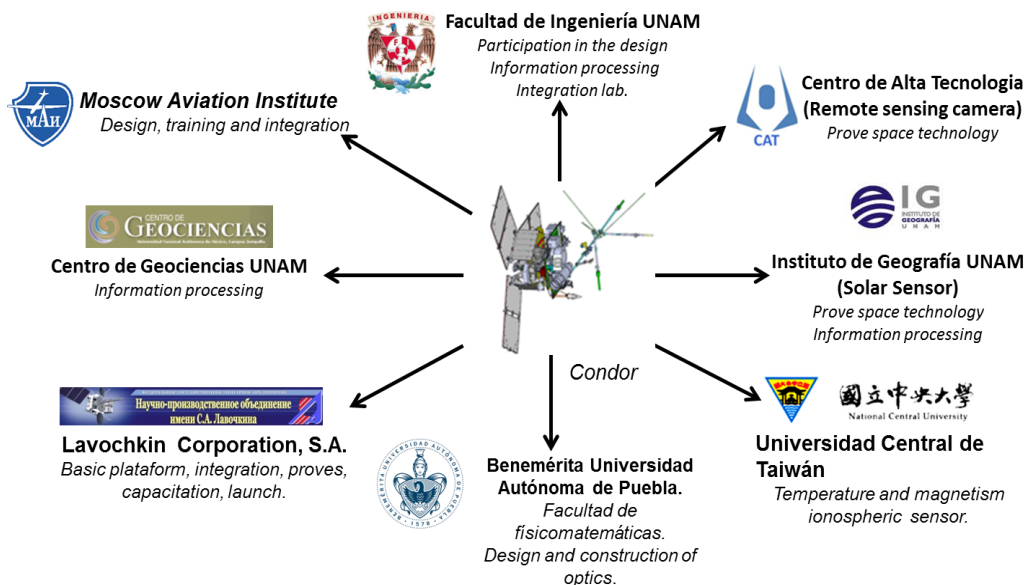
INGENIERIA

Facultad de Ingeniería UNAM
Participation in the design
Information processing
Integration lab.

МАИ

Moscow Aviation Institute
Design, training and integration

CAT

Centro de Alta Tecnologia
(Remote sensing camera)
Prove space technology

CENTRO DE GEOCIENCIAS

Centro de Geociencias UNAM
Information processing

IG INSTITUTO DE GEOGRAFÍA UNAM

Instituto de Geografía UNAM
(Solar Sensor)
Prove space technology
Information processing

Condor

Научно-производственное объединение имени С.А. Лавочкина

Lavochkin Corporation, S.A.
Basic plataform, integration, proves, capacitation, launch.

BENEMÉRITA UNIVERSIDAD AUTÓNOMA DE PUEBLA 1578

Benemérita Universidad Autónoma de Puebla.
Facultad de físicomatemáticas.
Design and construction of optics.

國立中央大學
National Central University

Universidad Central de Taiwán
Temperature and magnetism ionospheric sensor.